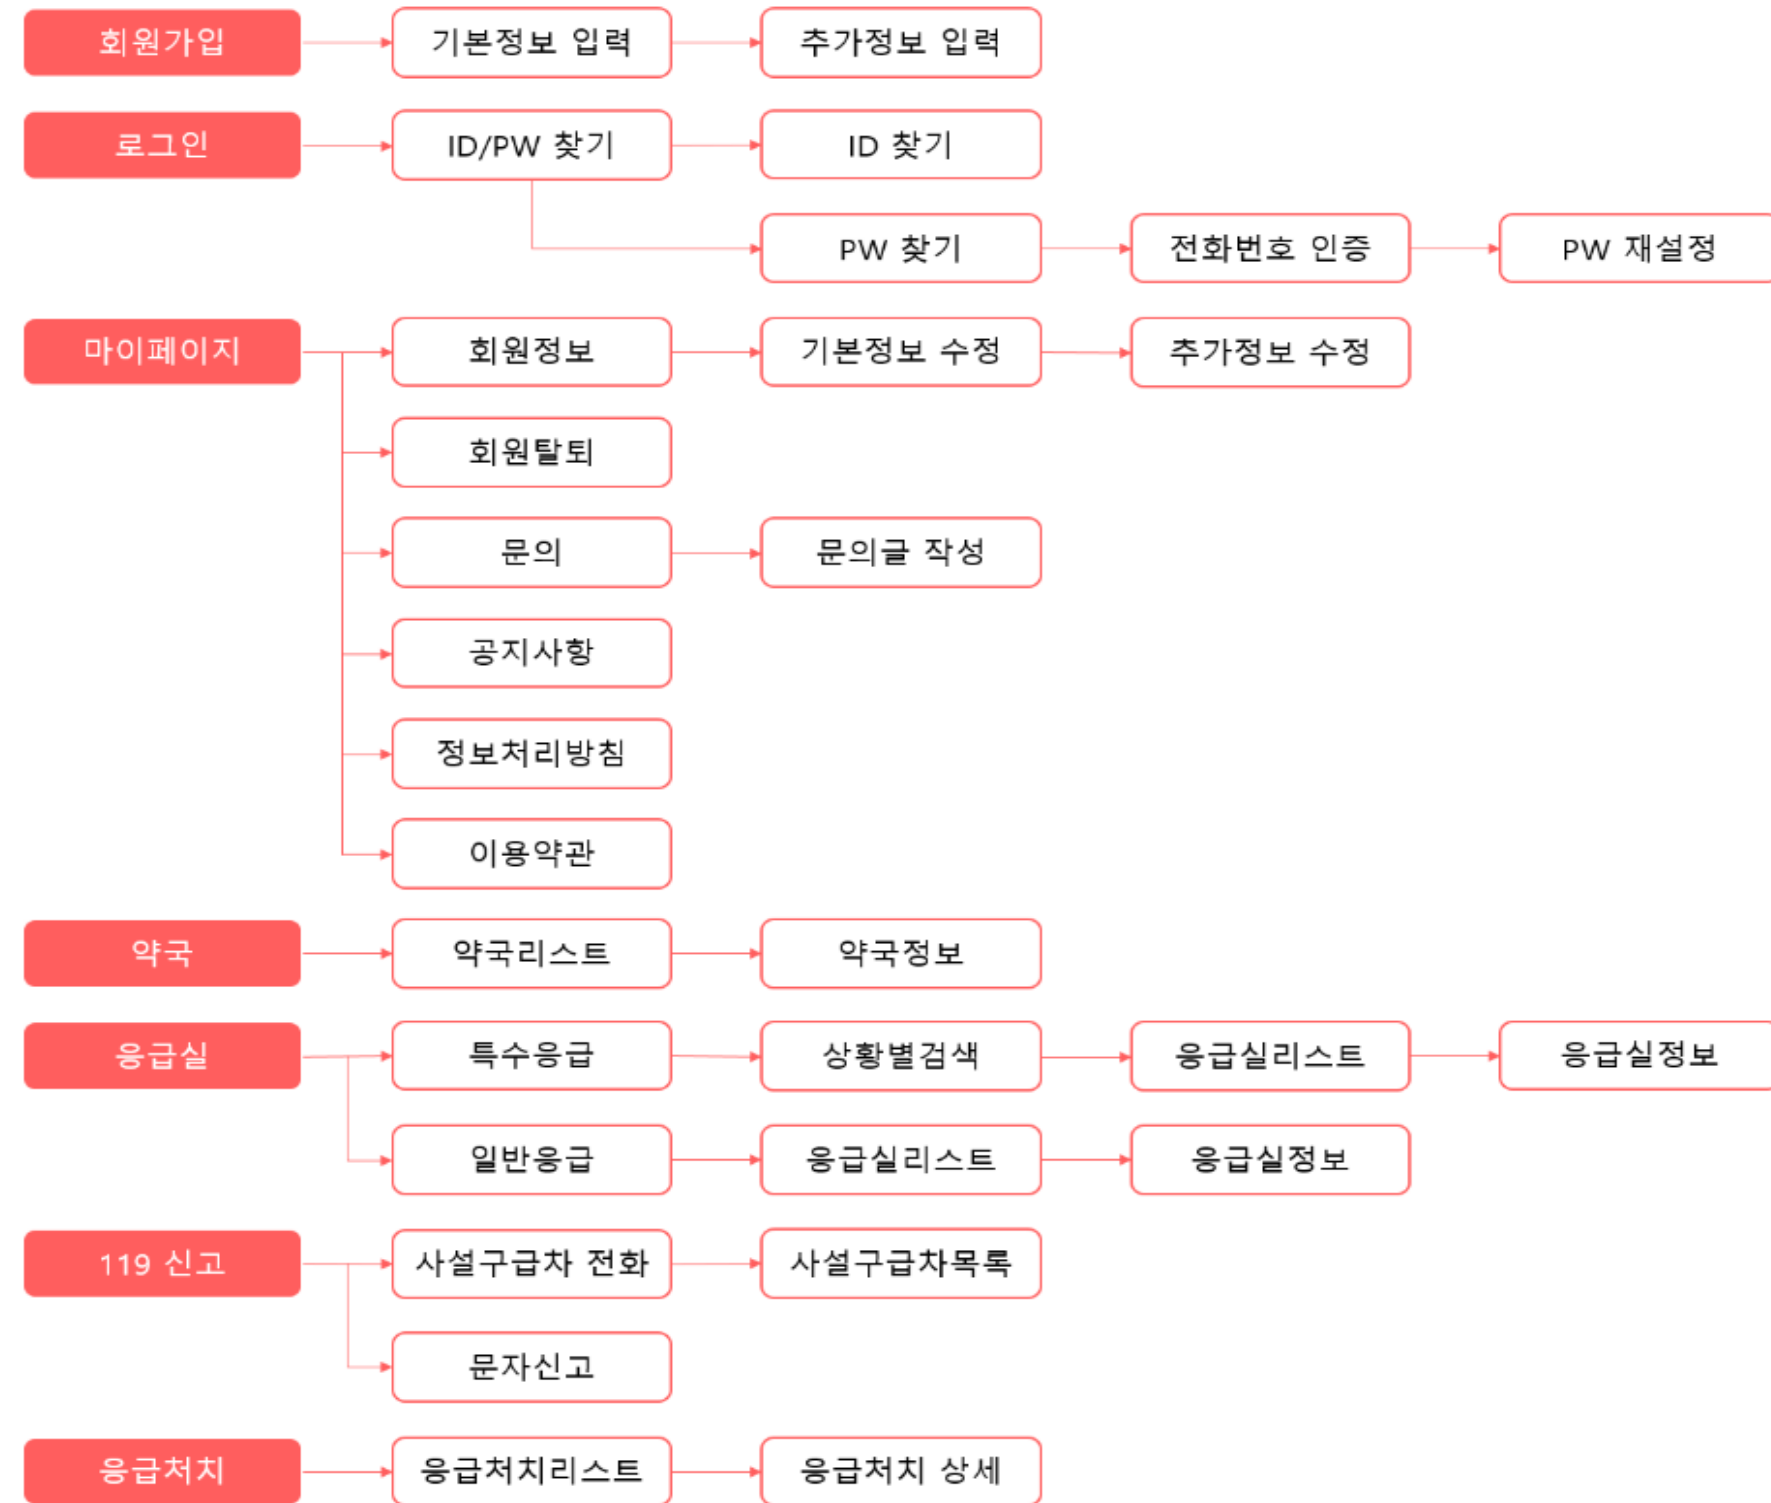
회원가입
기본정보 입력
추가정보 입력

로그인
ID/PW 찾기
ID 찾기
PW 찾기
전화번호 인증
PW 재설정

마이페이지
회원정보
기본정보 수정
추가정보 수정
회원탈퇴
문의
문의글 작성
공지사항
정보처리방침
이용약관

약국
약국리스트
약국정보

응급실
특수응급
상황별검색
응급실리스트
응급실정보
일반응급
응급실리스트
응급실정보

119 신고
사설구급차 전화
사설구급차목록
문자신고

응급처치
응급처치리스트
응급처치 상세